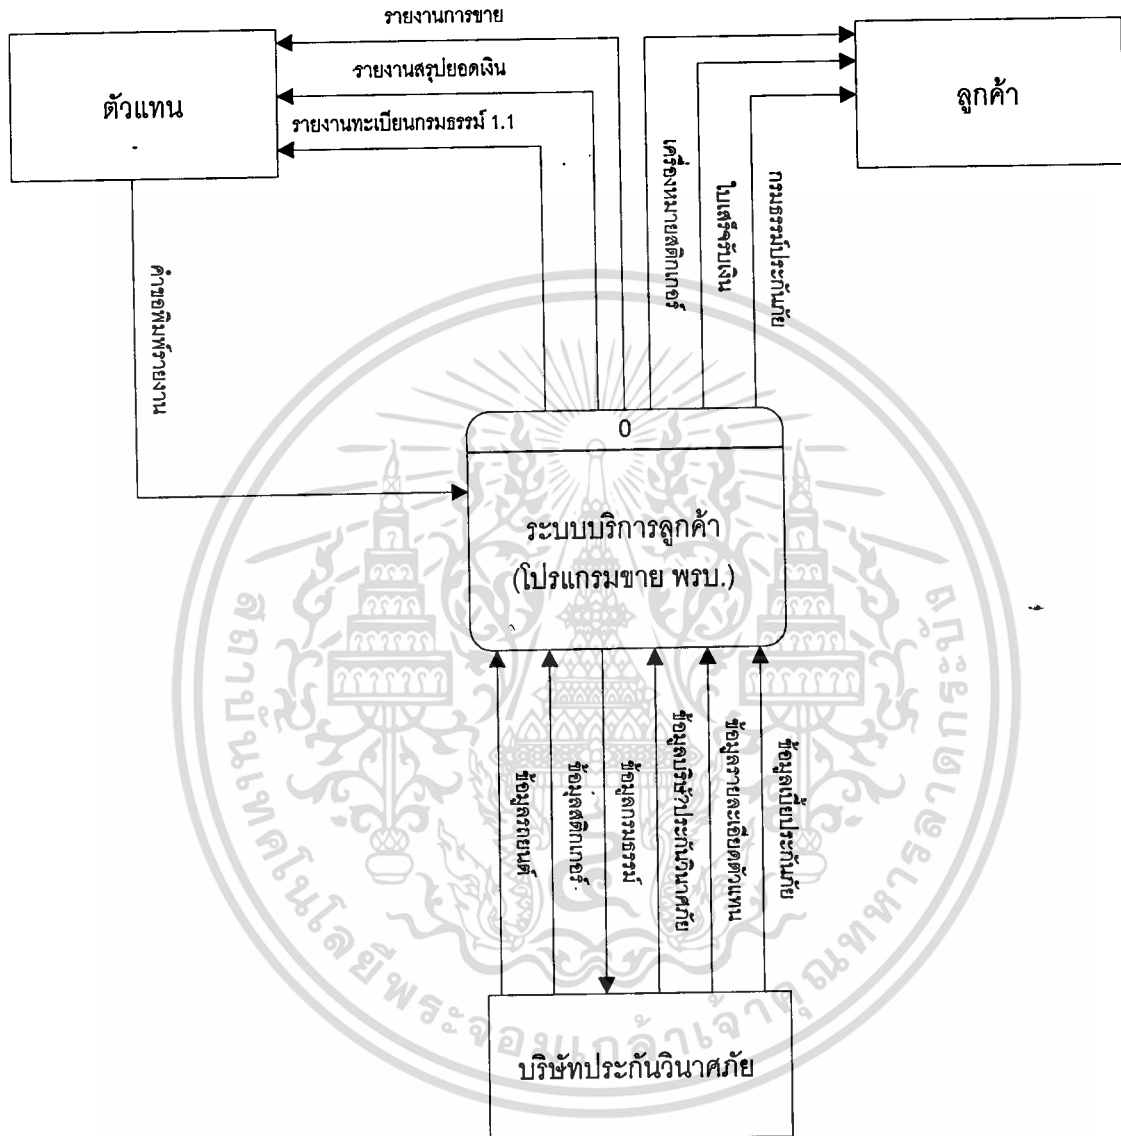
รายงานการขาย

รายงานสรุปยอดเงิน

รายงานทะเบียนกรมธรรม์ 1.1

ตัวแทน

ลูกค้า

คำขอพิมพ์รายงาน

เงื่อนไขและข้อตกลง

ใบเสร็จรับเงิน

กรมธรรม์ประกันภัย

0

ระบบบริการลูกค้า (โปรแกรมขาย พรบ.)

ข้อมูลรถยนต์

ข้อมูลข้อตกลง

ข้อมูลกรมธรรม์

ข้อมูลบริษัทประกันวินาศภัย

ข้อมูลรายละเอียดตัวแทน

ข้อมูลเบี้ยประกันภัย

บริษัทประกันวินาศภัย

สถาบันเทคโนโลยีพระจอมเกล้าเจ้าคุณทหารลาดกระบัง